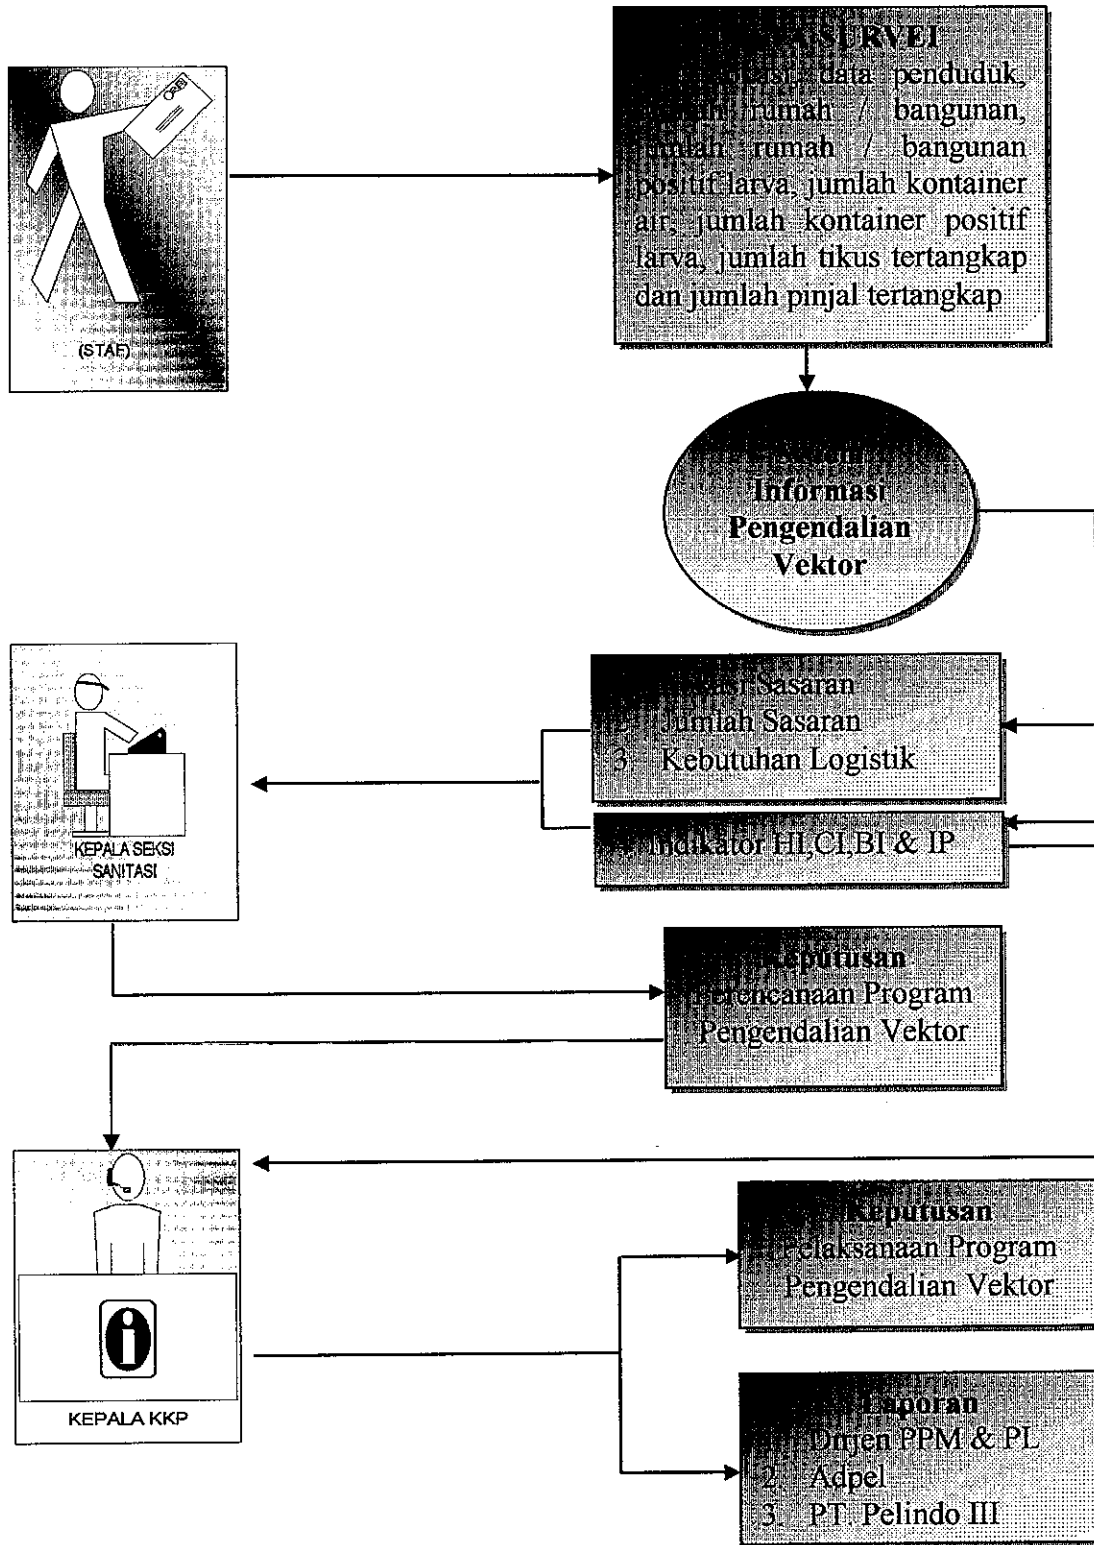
(STAF)

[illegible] SURVEI
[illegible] data penduduk, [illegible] rumah / bangunan, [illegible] rumah / bangunan positif larva, jumlah kontainer air, jumlah kontainer positif larva, jumlah tikus tertangkap dan jumlah pinjal tertangkap

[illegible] Informasi Pengendalian Vektor

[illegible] Sasaran
2 Jumlah Sasaran
3 Kebutuhan Logistik

4 Indikator HI,CI,BI & IP

KEPALA SEKSI SANITASI

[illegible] Keputusan
Perencanaan Program Pengendalian Vektor

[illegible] Keputusan
Pelaksanaan Program Pengendalian Vektor

KEPALA KKP

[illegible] Laporan
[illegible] Dirjen PPM & PL
2 Adpel
3 PT. Pelindo III